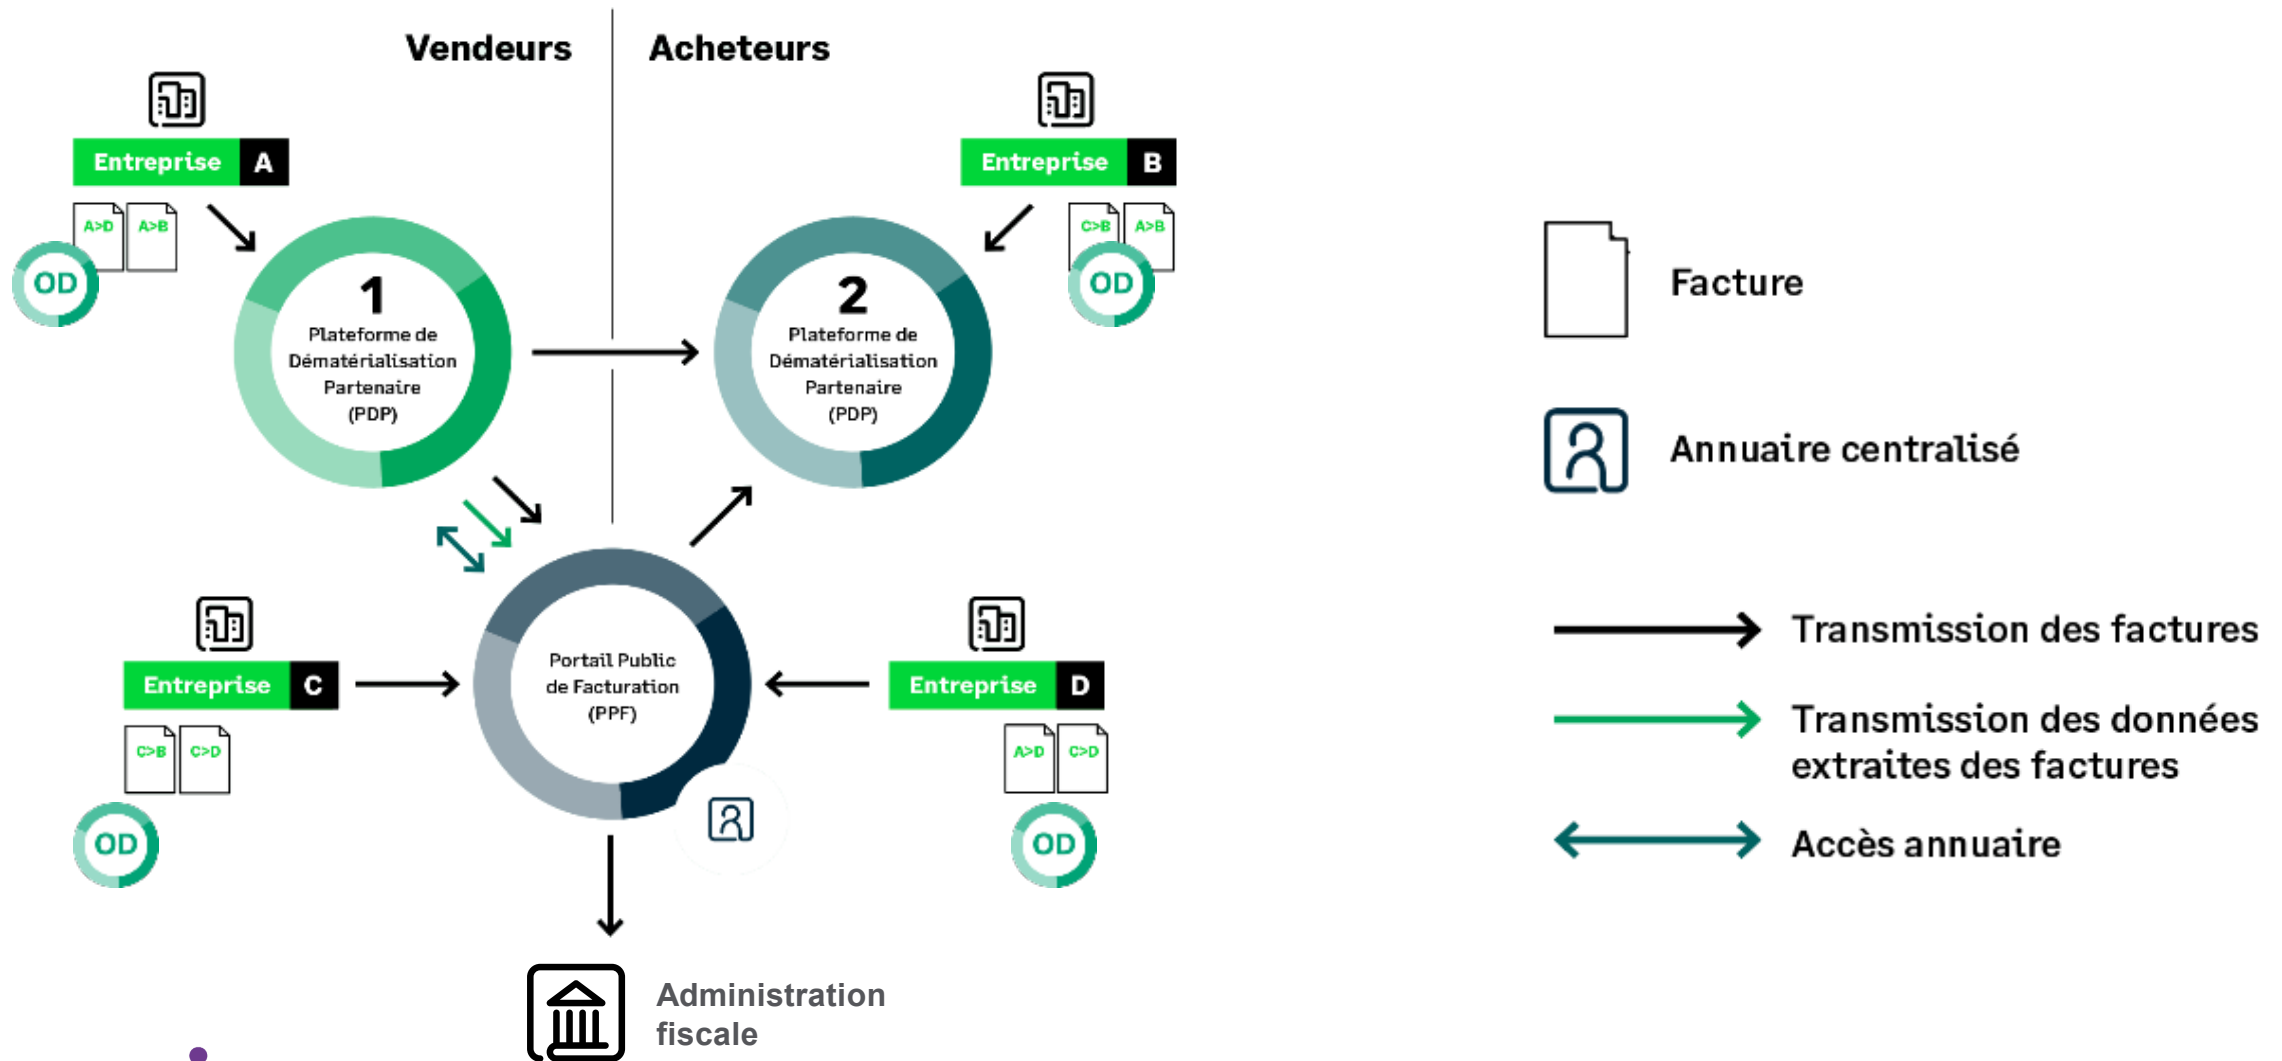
Vendeurs

Acheteurs

Entreprise A

A>D A>B

OD

1
Plateforme de Dématérialisation Partenaire (PDP)

Entreprise B

C>B A>B

OD

2
Plateforme de Dématérialisation Partenaire (PDP)

Entreprise C

C>B C>D

OD

Portail Public de Facturation (PPF)

Entreprise D

A>D C>D

OD

Administration fiscale

Facture

Annuaire centralisé

Transmission des factures

Transmission des données extraites des factures

Accès annuaire